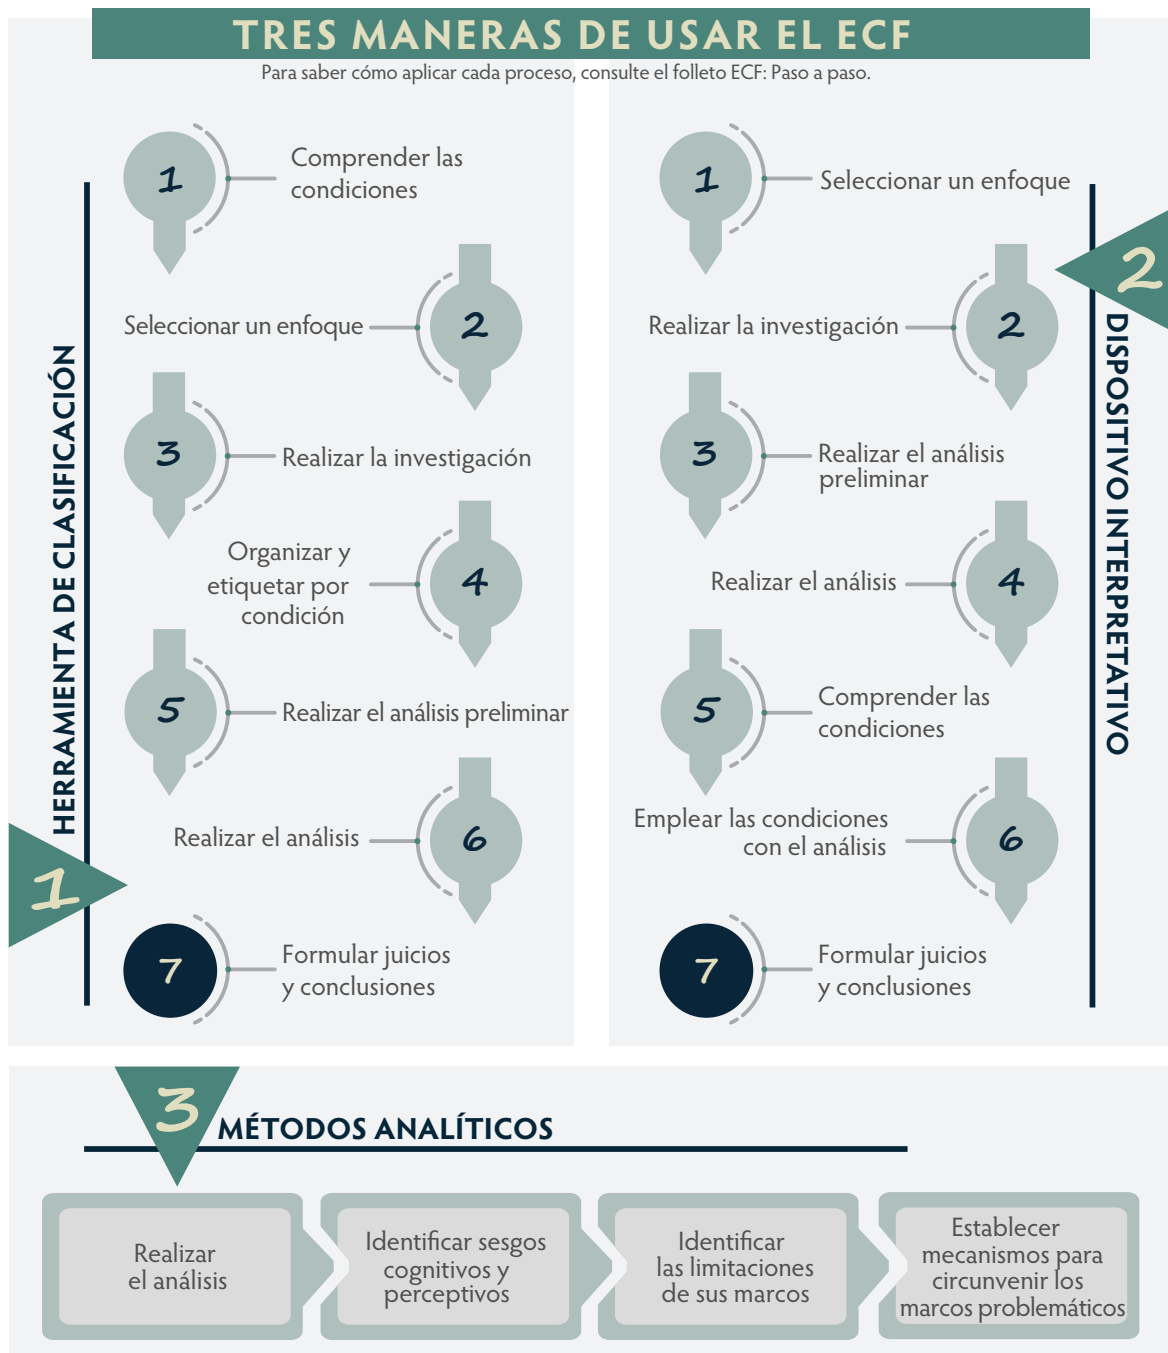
TRES MANERAS DE USAR EL ECF

Para saber cómo aplicar cada proceso, consulte el folleto ECF: Paso a paso.

1

HERRAMIENTA DE CLASIFICACIÓN

1 Comprender las condiciones

2 Seleccionar un enfoque

3 Realizar la investigación

4 Organizar y etiquetar por condición

5 Realizar el análisis preliminar

6 Realizar el análisis

7 Formular juicios y conclusiones

2

DISPOSITIVO INTERPRETATIVO

1 Seleccionar un enfoque

2 Realizar la investigación

3 Realizar el análisis preliminar

4 Realizar el análisis

5 Comprender las condiciones

6 Emplear las condiciones con el análisis

7 Formular juicios y conclusiones

3

MÉTODOS ANALÍTICOS

Realizar el análisis

Identificar sesgos cognitivos y perceptivos

Identificar las limitaciones de sus marcos

Establecer mecanismos para circunvenir los marcos problemáticos